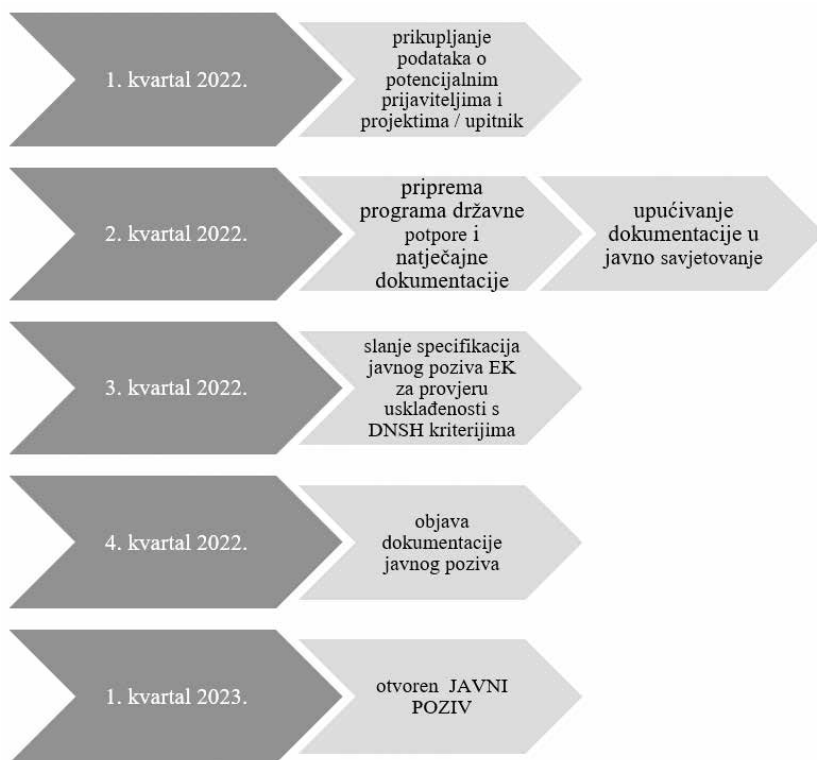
1. kvartal 2022.

prikupljanje podataka o potencijalnim prijaviteljima i projektima / upitnik

2. kvartal 2022.

priprema programa državne potpore i natječajne dokumentacije

upućivanje dokumentacije u javno savjetovanje

3. kvartal 2022.

slanje specifikacija javnog poziva EK za provjeru usklađenosti s DNSH kriterijima

4. kvartal 2022.

objava dokumentacije javnog poziva

1. kvartal 2023.

otvoren JAVNI POZIV